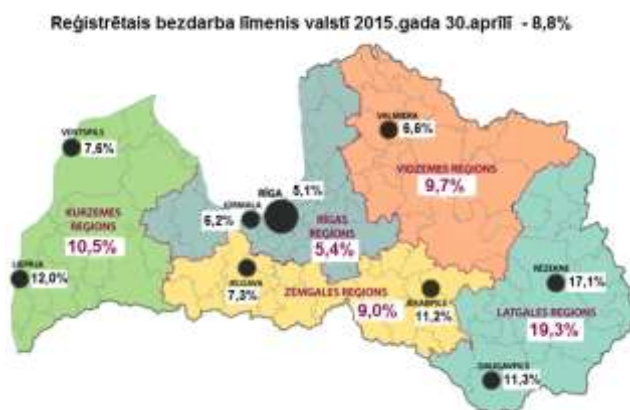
Reģistrētais bezdarba līmenis valstī 2015.gada 30.aprīlī - 8,8%

VENTSPILS 7,6%

VALMIERA 6,6%

VIDZEMES REGIONS 9,7%

RĪGA 5,1%

JŪRMALA 6,2%

RĪGAS REGIONS 5,4%

KURZEMES REGIONS 10,5%

LIEPĀJA 12,0%

JELGAVA 7,8%

ZEMGALES REGIONS 9,0%

JĒKABPILS 11,2%

RĒZEKNE 17,1%

LATGALES REGIONS 19,3%

DAUGAVPILS 11,3%